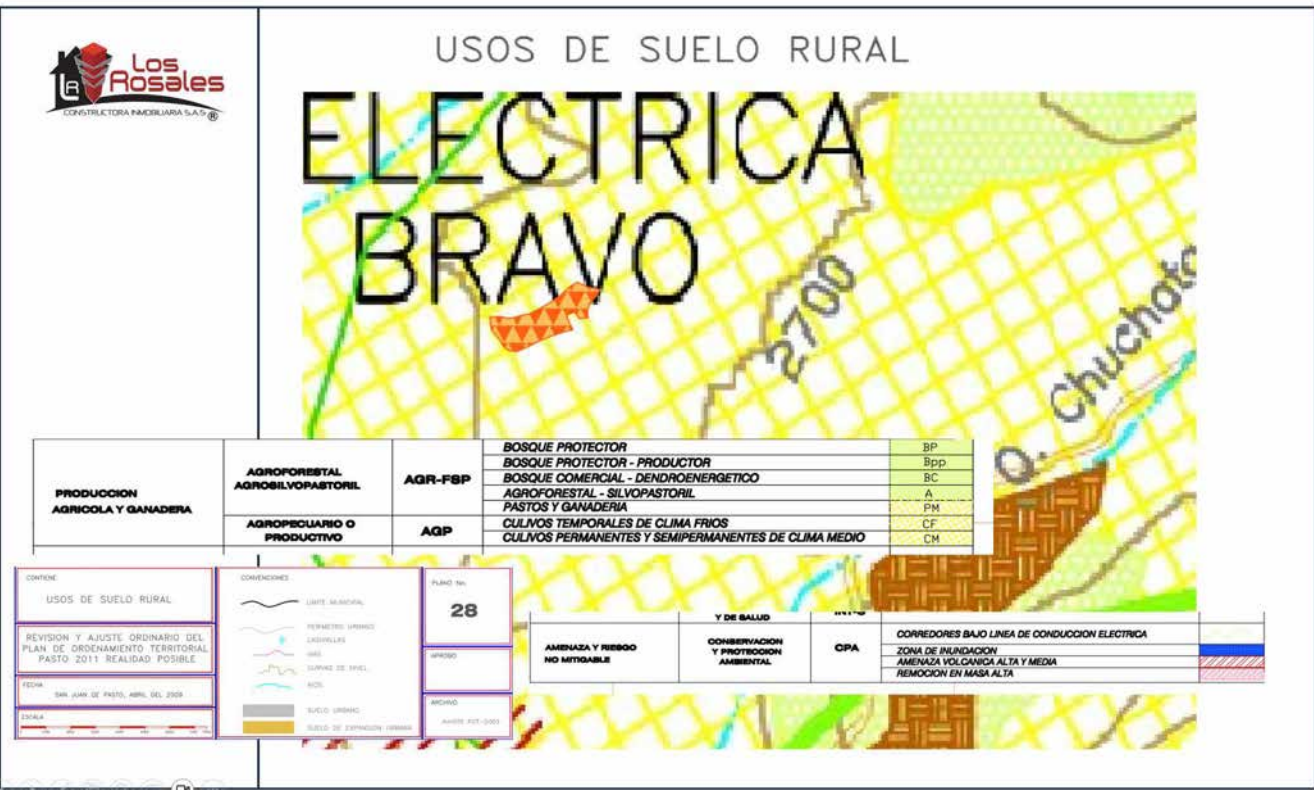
Los Rosales
CONSTRUCTORA INMOBILIARIA S.A.S ®

USOS DE SUELO RURAL

ELECTRICA
BRAVO
2700
Q. Chuchoto

| PRODUCCION AGRICOLA Y GANADERA | AGROFORESTAL AGROSILVOPASTORIL | AGR-FSP | BOSQUE PROTECTOR | BP |
|---|---|---|---|---|
| | | | BOSQUE PROTECTOR - PRODUCTOR | Bpp |
| | | | BOSQUE COMERCIAL - DENDROENERGETICO | BC |
| | | | AGROFORESTAL - SILVOPASTORIL | A |
| | | | PASTOS Y GANADERIA | PM |
| | AGROPECUARIO O PRODUCTIVO | AGP | CULIVOS TEMPORALES DE CLIMA FRIOS | CF |
| | | | CULIVOS PERMANENTES Y SEMIPERMANENTES DE CLIMA MEDIO | CM |

CONTIENE
USOS DE SUELO RURAL
REVISION Y AJUSTE ORDINARIO DEL PLAN DE ORDENAMIENTO TERRITORIAL PASTO 2011 REALIDAD POSIBLE
FECHA
SAN JUAN DE PASTO, ABRIL DEL 2009
ESCALA

CONVENCIONES
LIMITE MUNICIPAL
PERIMETRO URBANO
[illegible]
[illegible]
CURVAS DE NIVEL
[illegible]
SUELO URBANO
SUELO DE EXPANSION URBANA

PLANO No.
28
APROBO
ARCHIVO
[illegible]

| | Y DE SALUD | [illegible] | | |
|---|---|---|---|---|
| AMENAZA Y RIESGO NO MITIGABLE | CONSERVACION Y PROTECCION AMBIENTAL | CPA | CORREDORES BAJO LINEA DE CONDUCCION ELECTRICA | |
| | | | ZONA DE INUNDACION | |
| | | | AMENAZA VOLCANICA ALTA Y MEDIA | |
| | | | REMOCION EN MASA ALTA | |